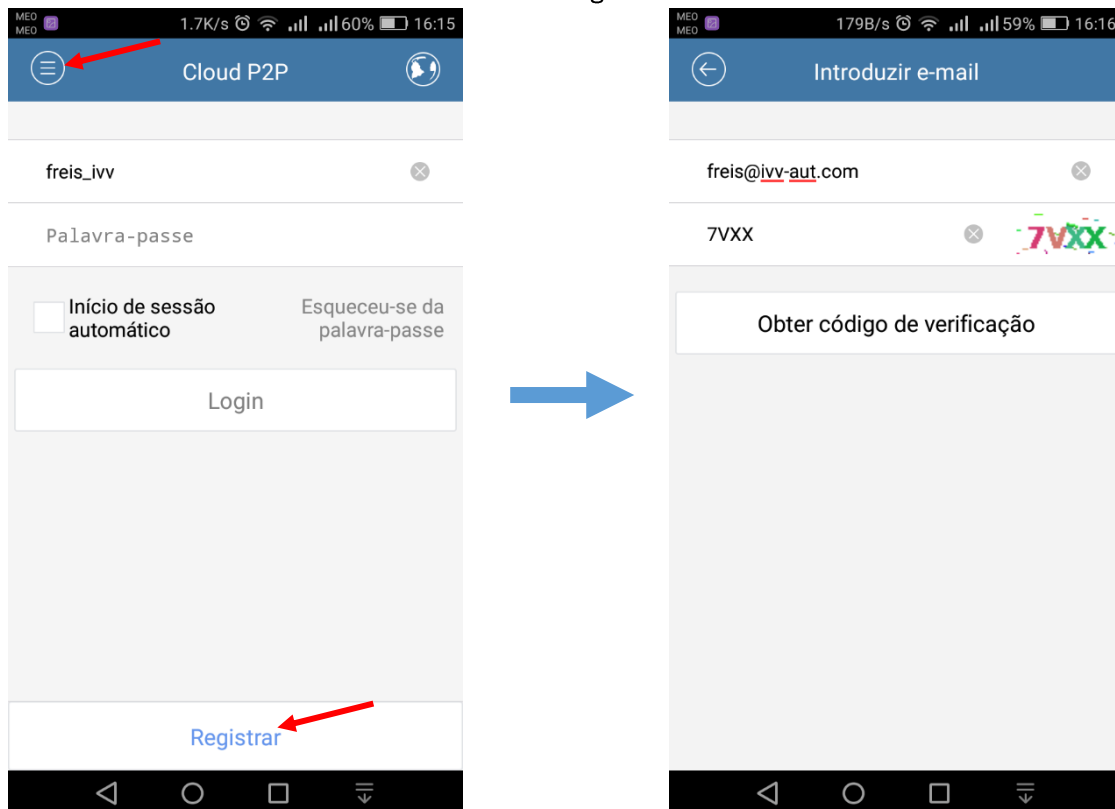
MEO MEO 1.7K/s 60% 16:15

Cloud P2P

freis_ivv

Palavra-passe

Início de sessão automático

Esqueceu-se da palavra-passe

Login

Registrar

MEO MEO 179B/s 59% 16:16

Introduzir e-mail

freis@ivv-aut.com

7VXX

7VXX

Obter código de verificação